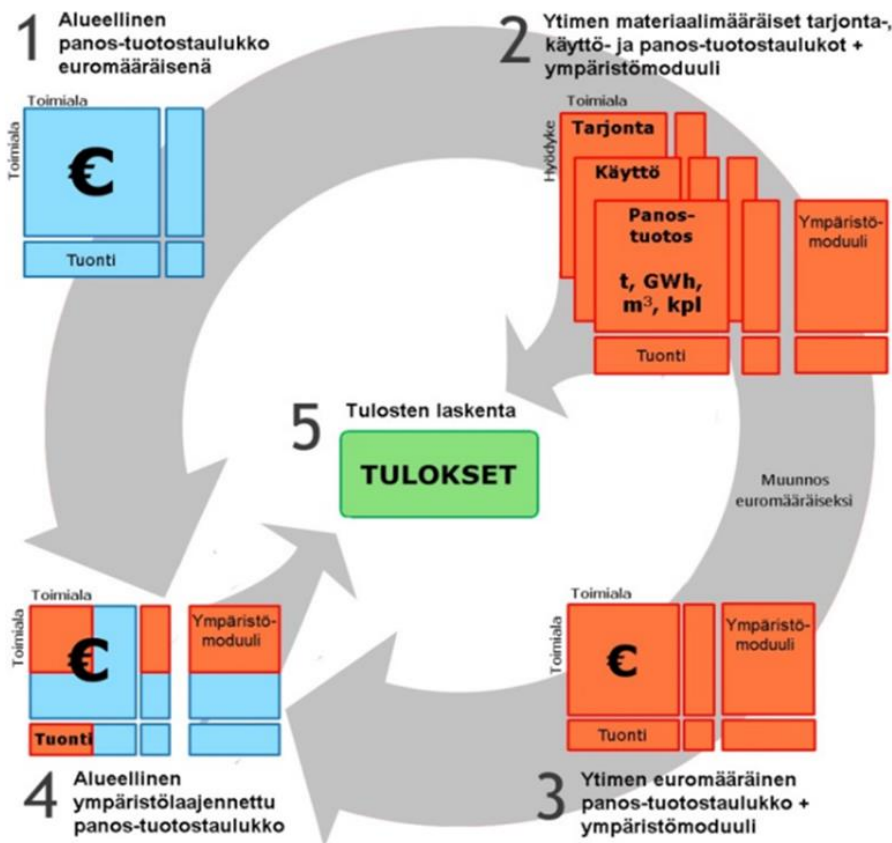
1 Alueellinen panos-tuotostaulukko euromääräisenä

Toimiala
Toimiala
€
Tuonti

2 Ytimen materiaalimääräiset tarjonta-, käyttö- ja panos-tuotostaulukot + ympäristömoduuli

Toimiala
Hyödyke
Tarjonta
Käyttö
Panos-tuotos
t, GWh, m$^3$, kpl
Ympäristömoduuli
Tuonti

5 Tulosten laskenta
TULOKSET

Muunnos euromääräiseksi

Toimiala
Toimiala
€
Ympäristömoduuli
Tuonti

4 Alueellinen ympäristölaajennettu panos-tuotostaulukko

Toimiala
Toimiala
€
Ympäristömoduuli
Tuonti

3 Ytimen euromääräinen panos-tuotostaulukko + ympäristömoduuli